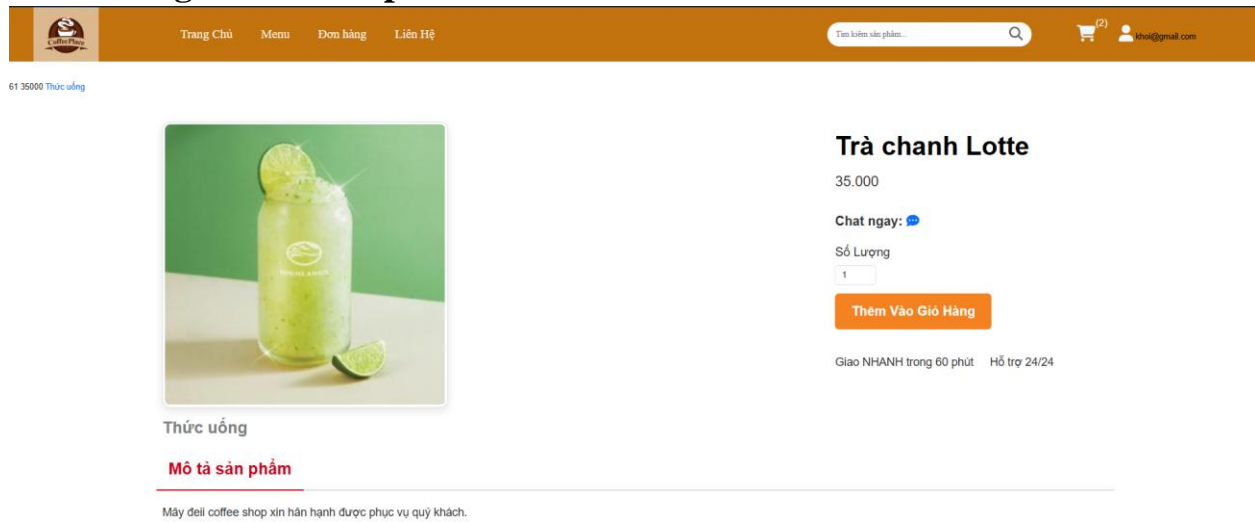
CoffeePlace

Trang Chủ Menu Đơn hàng Liên Hệ

Tìm kiếm sản phẩm...

(2) khoi@gmail.com

61 35000 Thức uống

Trà chanh Lotte

35.000

Chat ngay:

Số Lượng

1

Thêm Vào Giỏ Hàng

Giao NHANH trong 60 phút Hỗ trợ 24/24

Thức uống

Mô tả sản phẩm

Máy đeii coffee shop xin hân hạnh được phục vụ quý khách.